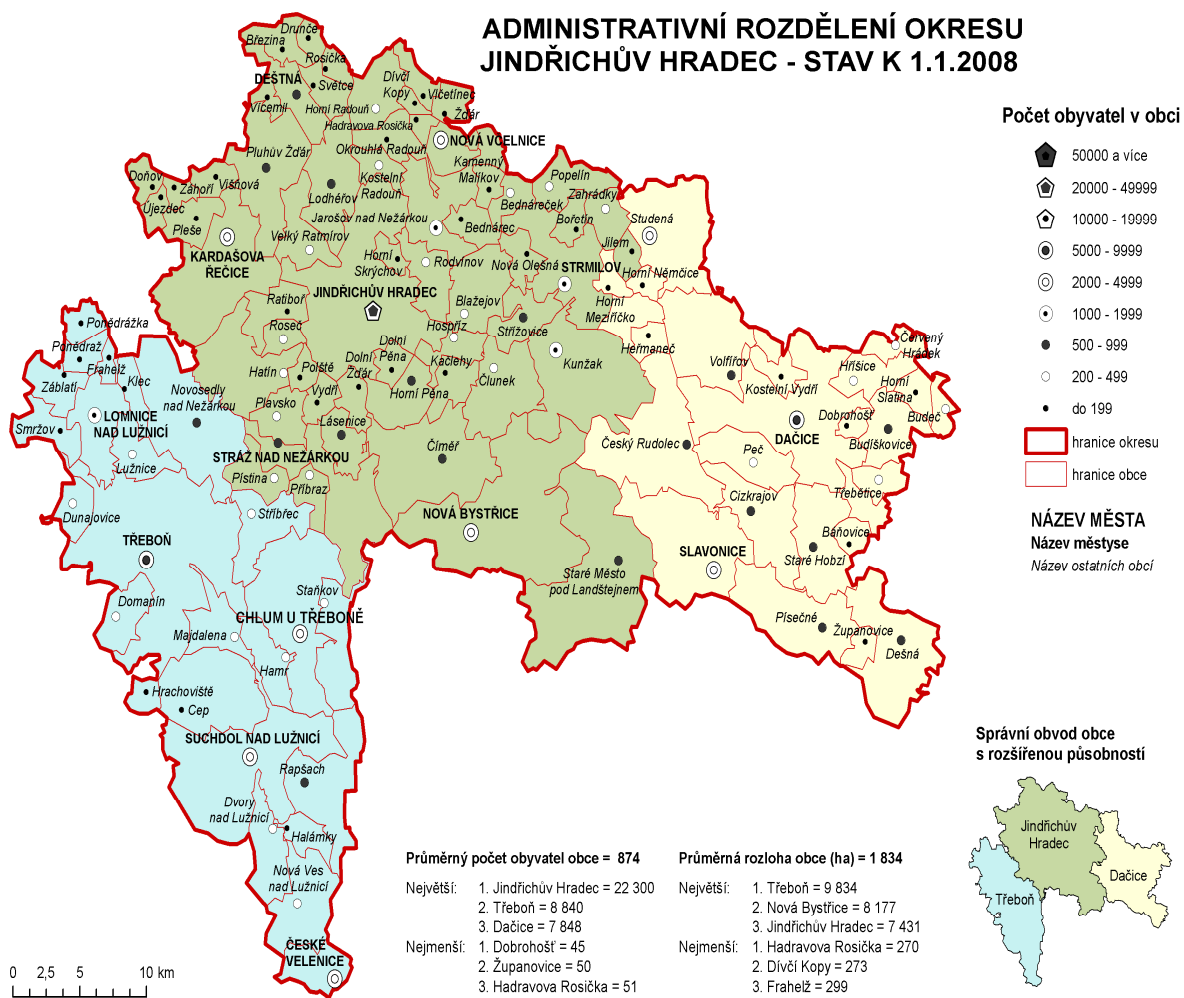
ADMINISTRATIVNÍ ROZDĚLENÍ OKRESU
JINDŘICHŮV HRADEC - STAV K 1.1.2008

Počet obyvatel v obci
50000 a více
20000 - 49999
10000 - 19999
5000 - 9999
2000 - 4999
1000 - 1999
500 - 999
200 - 499
do 199
hranice okresu
hranice obce

NÁZEV MĚSTA
Název městyse
Název ostatních obcí

Drunče
Březina
Rosička
DEŠTNÁ
Světce
Dívčí Kopy
Včelnička
Horní Radouň
Žďár
Hadravova Rosička
Okrouhlá Radouň
NOVÁ VČELNICE
Pluhův Žďár
Kostelní Radouň
Kamenný Malíkov
Popelín
Doňov
Záhoří
Višňová
Lodhéřov
Zahrádky
Újezdec
Bednáreček
Bořetín
Studená
Pleše
Jarošov nad Nežárkou
Bednárec
Jilem
Velký Ratmírov
KARDAŠOVA ŘEČICE
Horní Skrýchov
Rodvínov
Nová Olešná
STRMILOV
Horní Němčice
Ratiboř
JINDŘICHŮV HRADEC
Blažejov
Horní Meziříčko
Poněrážka
Rosec
Dolní Pěna
Hospříz
Střížovice
Heřmaneč
Červený Hrádek
Poněrdraž
Frahelž
Klec
Kunžak
Hříšice
Hatín
Polště
Dolní Žďár
Káclehy
Volfířov
Záblatí
Novosedly nad Nežárkou
Vydří
Horní Pěna
Člunek
Kostelní Vydří
Horní Slatina
LOMNICE NAD LUŽNICÍ
Plavsko
Dobrohošť
Budeč
Smržov
Lásenice
DAČICE
Budíškovice
Lužnice
STRÁŽ NAD NEŽÁRKOU
Číměř
Český Rudolec
Peč
Pístina
Příbraz
Třebětice
Dunajovice
Stříbřec
Cizkrajov
NOVÁ BYSTŘICE
Báňovice
TŘEBOŇ
SLAVONICE
Staré Hobzí
Staré Město pod Landštejnem
Staňkov
Domanín
CHLUM U TŘEBONĚ
Písečné
Županovice
Majdalena
Dešná
Hamr
Hrachoviště
Cep
SUCHDOL NAD LUŽNICÍ
Rapšach
Dvory nad Lužnicí
Halámky
Nová Ves nad Lužnicí
ČESKÉ VELENICE

Správní obvod obce s rozšířenou působností
Jindřichův Hradec
Dačice
Třeboň

Průměrný počet obyvatel obce = 874
Největší: 1. Jindřichův Hradec = 22 300
2. Třeboň = 8 840
3. Dačice = 7 848
Nejmenší: 1. Dobrohošť = 45
2. Županovice = 50
3. Hadravova Rosička = 51

Průměrná rozloha obce (ha) = 1 834
Největší: 1. Třeboň = 9 834
2. Nová Bystřice = 8 177
3. Jindřichův Hradec = 7 431
Nejmenší: 1. Hadravova Rosička = 270
2. Dívčí Kopy = 273
3. Frahelž = 299

0 2,5 5 10 km